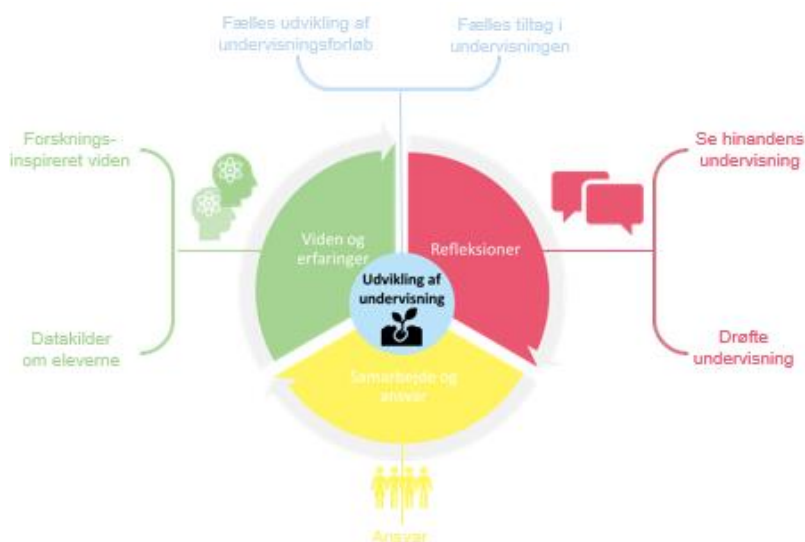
Fælles udvikling af undervisningsforløb

Fælles tiltag i undervisningen

Forsknings-inspireret viden

Datakilder om eleverne

Viden og erfaringer

Refleksioner

Udvikling af undervisning

Samarbejde og ansvar

Se hinandens undervisning

Drøfte undervisning

Ansvar